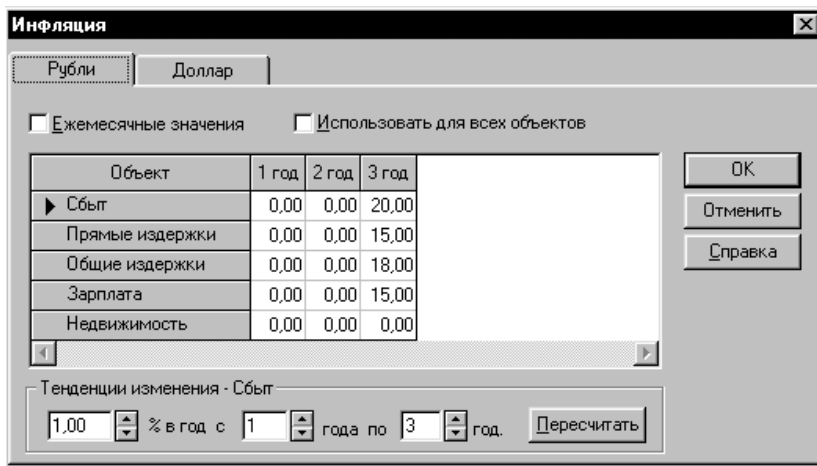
Инфляция

Рубли | Доллар

Ежемесячные значения   Использовать для всех объектов

| Объект | 1 год | 2 год | 3 год |
|---|---|---|---|
| Сбыт | 0,00 | 0,00 | 20,00 |
| Прямые издержки | 0,00 | 0,00 | 15,00 |
| Общие издержки | 0,00 | 0,00 | 18,00 |
| Зарплата | 0,00 | 0,00 | 15,00 |
| Недвижимость | 0,00 | 0,00 | 0,00 |

OK
Отменить
Справка

Тенденции изменения - Сбыт

1,00 % в год с 1 года по 3 год.   Пересчитать